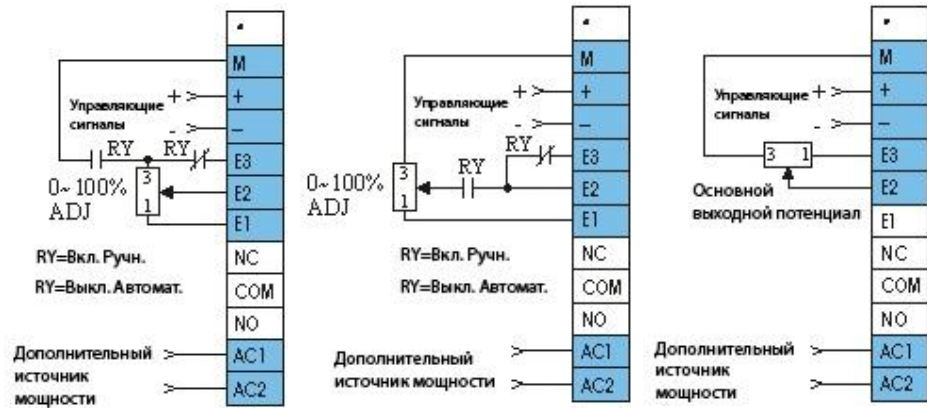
Управляющие сигналы
+
-
RY
RY
0~100% ADJ
3
1
RY=Вкл. Ручн.
RY=Выкл. Автомат.
Дополнительный источник мощности

•
M
+
–
E3
E2
E1
NC
COM
NO
AC1
AC2

Управляющие сигналы
+
-
RY
RY
0~100% ADJ
3
1
RY=Вкл. Ручн.
RY=Выкл. Автомат.
Дополнительный источник мощности

•
M
+
–
E3
E2
E1
NC
COM
NO
AC1
AC2

Управляющие сигналы
+
-
3
1
Основной выходной потенциал
Дополнительный источник мощности

•
M
+
–
E3
E2
E1
NC
COM
NO
AC1
AC2